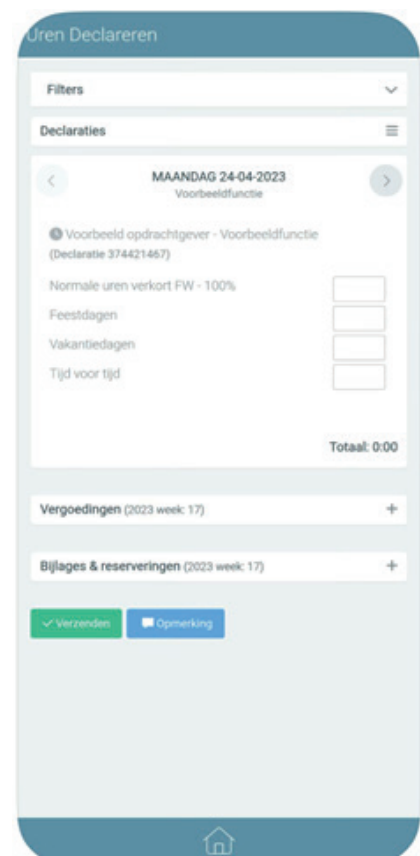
Uren Declareren

Filters

Declaraties

MAANDAG 24-04-2023
Voorbeeldfunctie

Voorbeeld opdrachtgever - Voorbeeldfunctie
(Declaratie 374421467)

Normale uren verkort FW - 100%

Feestdagen

Vakantiedagen

Tijd voor tijd

Totaal: 0:00

Vergoedingen (2023 week: 17)

Bijlages & reserveringen (2023 week: 17)

Verzenden

Opmerking